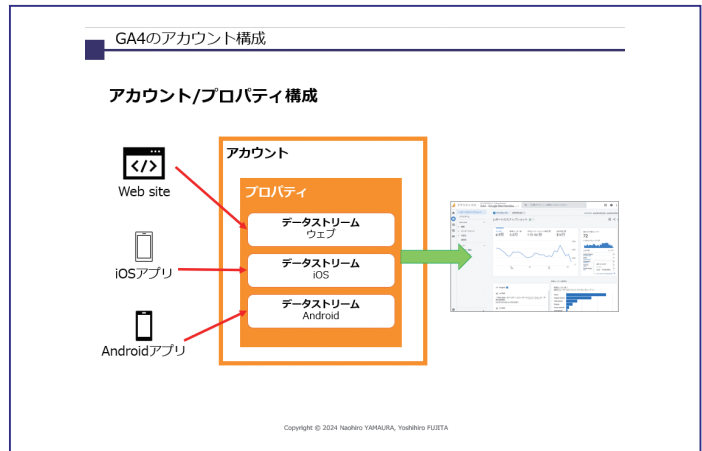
GA4のアカウント構成

アカウント/プロパティ構成

Web site

iOSアプリ

Androidアプリ

アカウント

プロパティ

データストリーム
ウェブ

データストリーム
iOS

データストリーム
Android

Copyright © 2024 Naohiro YAMAURA, Yoshihiro FUJITA